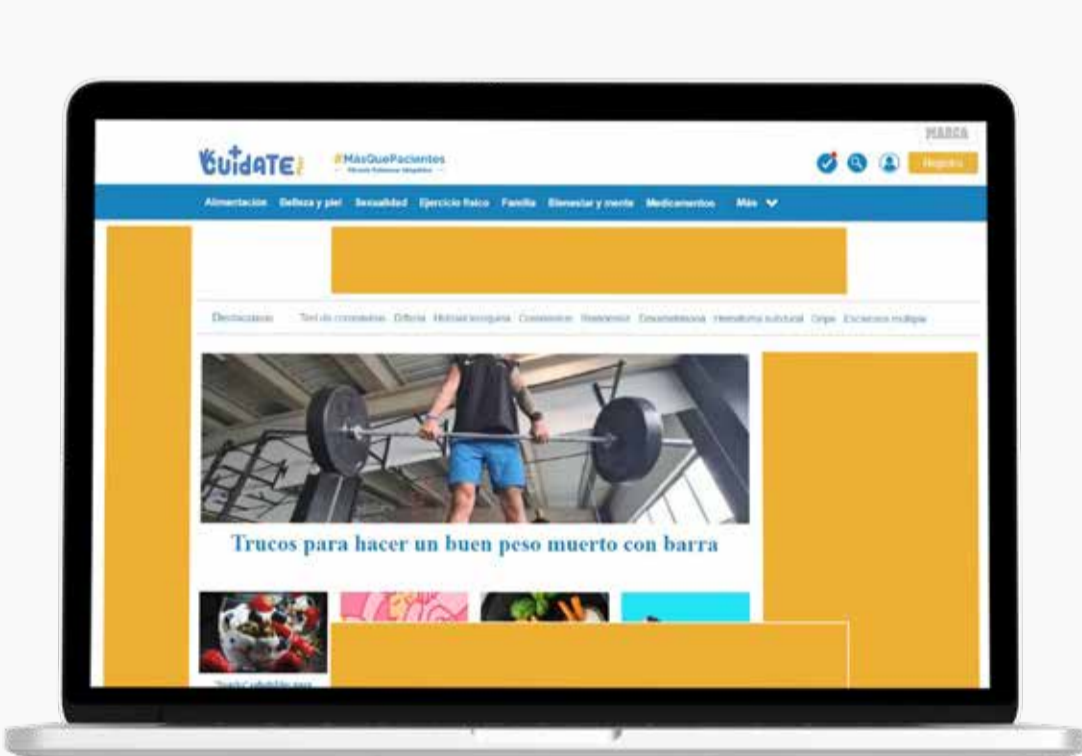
MARCA

CuidaTe+

#MásQuePacientes

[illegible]

Registro

Alimentación Belleza y piel Sexualidad Ejercicio físico Familia Bienestar y mente Medicamentos Más

Destacamos Test de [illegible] Omicron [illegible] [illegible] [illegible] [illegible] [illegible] Gripe Esclerosis múltiple

Trucos para hacer un buen peso muerto con barra

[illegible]